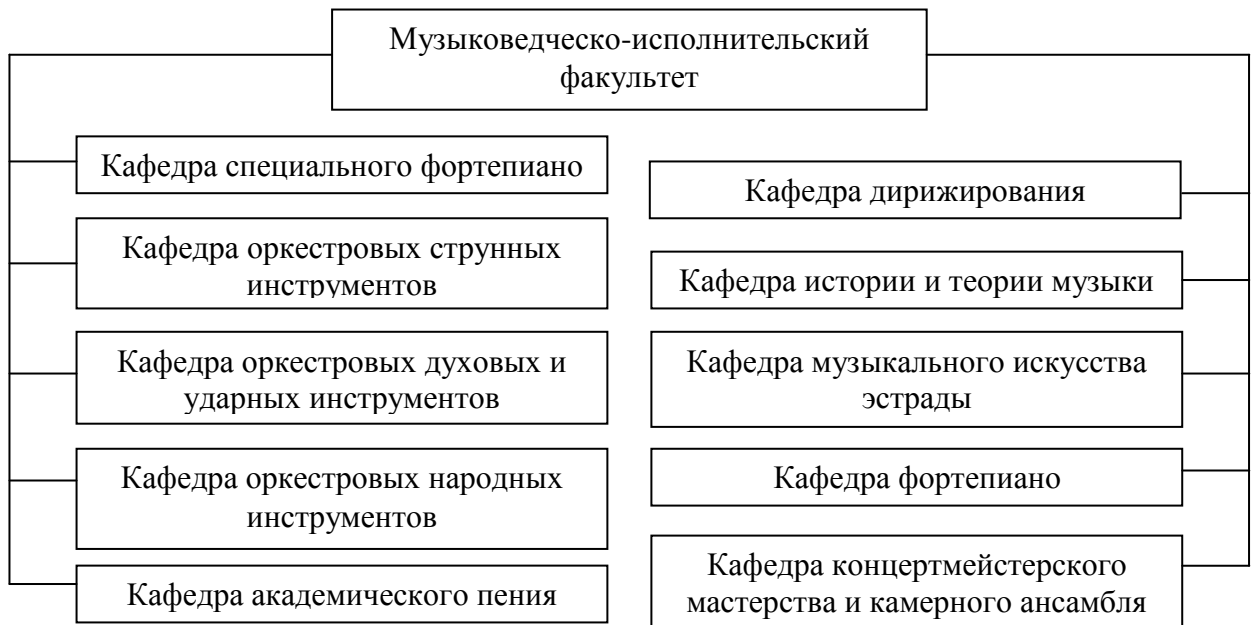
Музыковедческо-исполнительский факультет

Кафедра специального фортепиано

Кафедра оркестровых струнных инструментов

Кафедра оркестровых духовых и ударных инструментов

Кафедра оркестровых народных инструментов

Кафедра академического пения

Кафедра дирижирования

Кафедра истории и теории музыки

Кафедра музыкального искусства эстрады

Кафедра фортепиано

Кафедра концертмейстерского мастерства и камерного ансамбля